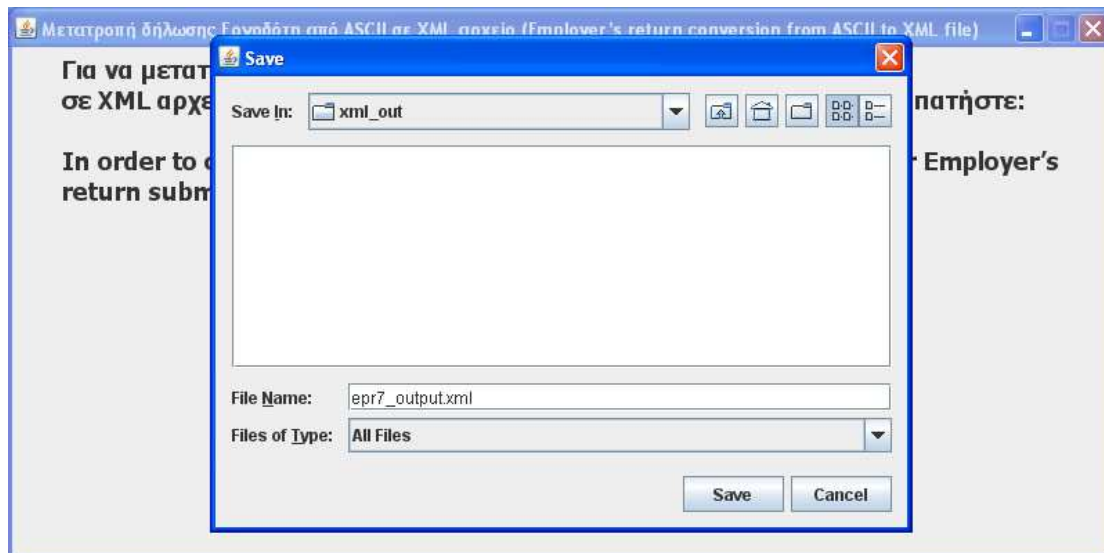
Μετατροπή δήλωσης Εργοδότη από ASCII σε XML αρχείο (Employer's return conversion from ASCII to XML file)

Για να μετατ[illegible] σε XML αρχε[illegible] πατήστε:

In order to c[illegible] Employer's return subm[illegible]

Save

Save In: xml_out

File Name: epr7_output.xml

Files of Type: All Files

Save Cancel